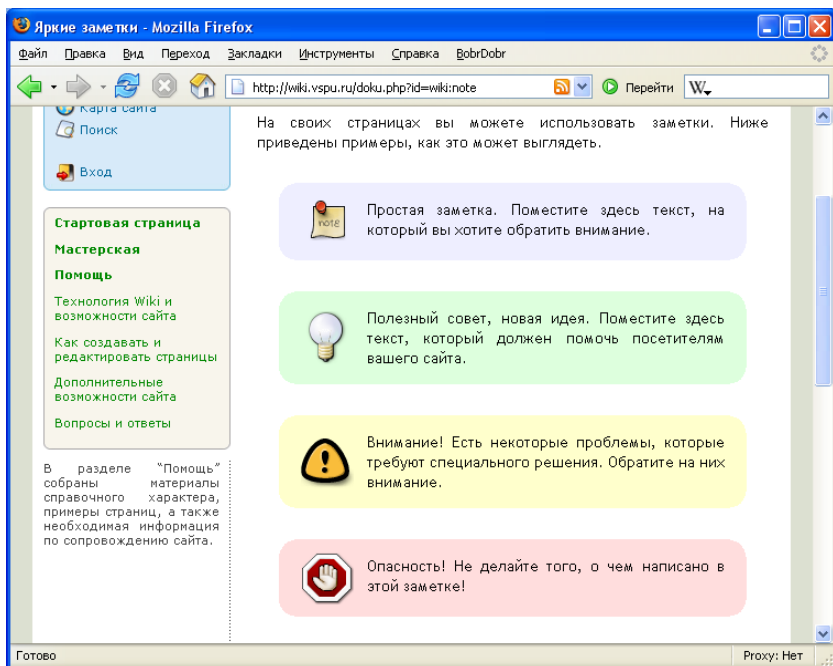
Яркие заметки - Mozilla Firefox

Файл Правка Вид Переход Закладки Инструменты Справка BobrDobr

http://wiki.vspu.ru/doku.php?id=wiki:note

Перейти

Карта сайта
Поиск

Вход

Стартовая страница
Мастерская
Помощь
Технология Wiki и возможности сайта
Как создавать и редактировать страницы
Дополнительные возможности сайта
Вопросы и ответы

В разделе "Помощь" собраны материалы справочного характера, примеры страниц, а также необходимая информация по сопровождению сайта.

На своих страницах вы можете использовать заметки. Ниже приведены примеры, как это может выглядеть.

note

Простая заметка. Поместите здесь текст, на который вы хотите обратить внимание.

Полезный совет, новая идея. Поместите здесь текст, который должен помочь посетителям вашего сайта.

Внимание! Есть некоторые проблемы, которые требуют специального решения. Обратите на них внимание.

Опасность! Не делайте того, о чем написано в этой заметке!

Готово

Proxy: Нет